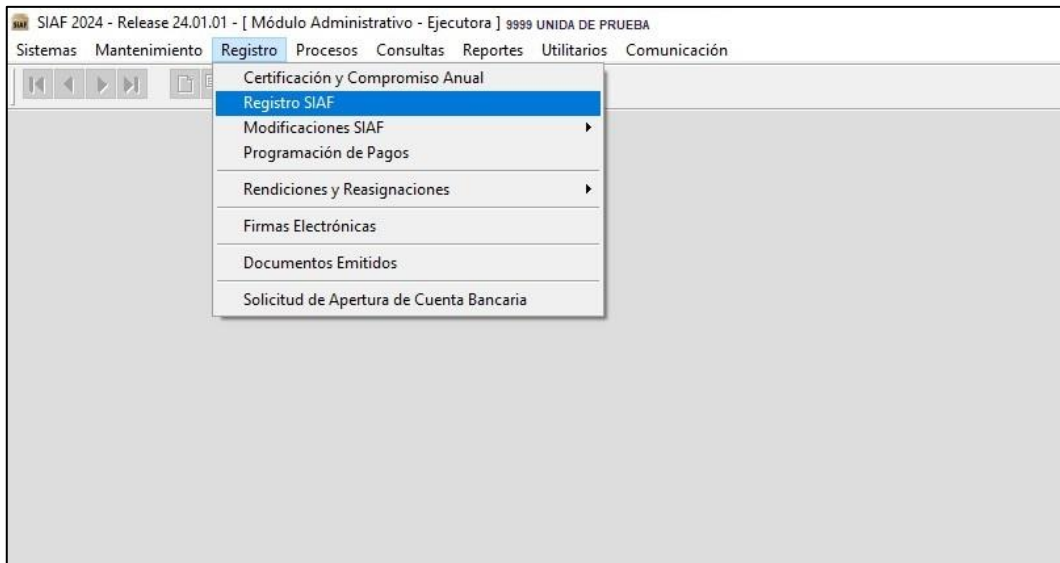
SIAF 2024 - Release 24.01.01 - [ Módulo Administrativo - Ejecutora ] 9999 UNIDA DE PRUEBA

Sistemas Mantenimiento Registro Procesos Consultas Reportes Utilitarios Comunicación

Certificación y Compromiso Anual
Registro SIAF
Modificaciones SIAF
Programación de Pagos
Rendiciones y Reasignaciones
Firmas Electrónicas
Documentos Emitidos
Solicitud de Apertura de Cuenta Bancaria